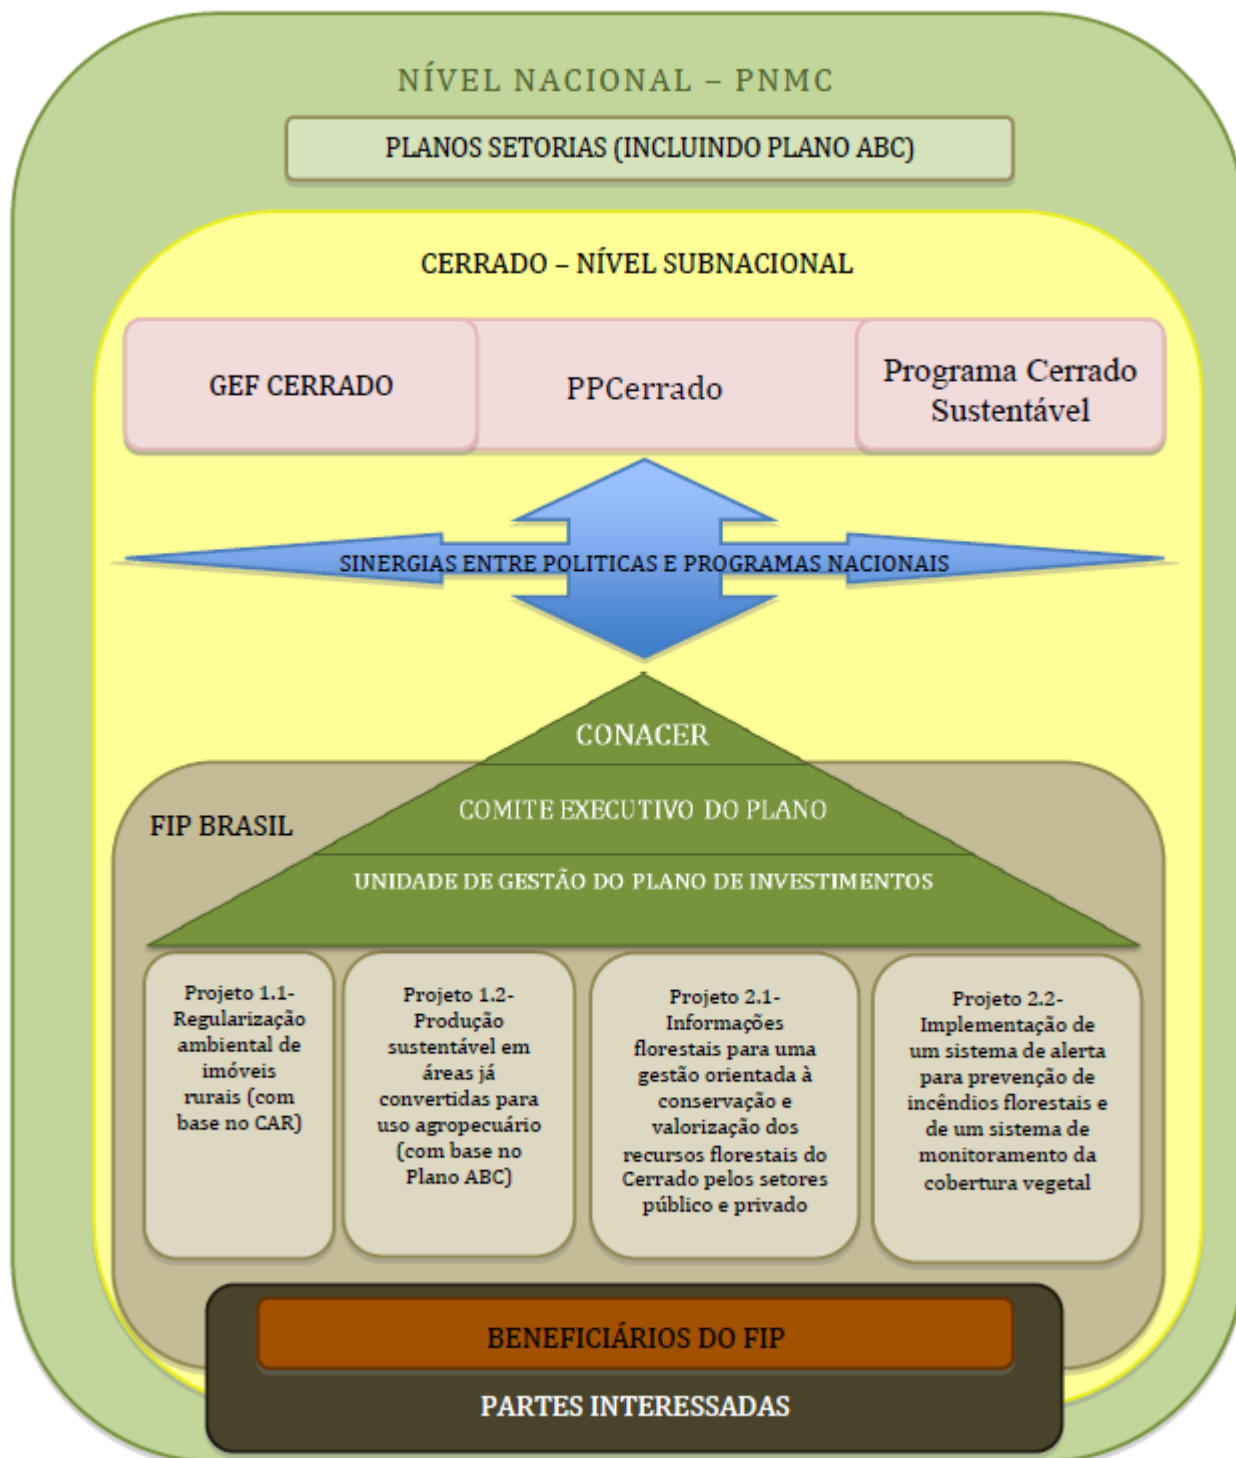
NÍVEL NACIONAL – PNMC

PLANOS SETORIAS (INCLUINDO PLANO ABC)

CERRADO – NÍVEL SUBNACIONAL

GEF CERRADO

PPCerrado

Programa Cerrado Sustentável

SINERGIAS ENTRE POLITICAS E PROGRAMAS NACIONAIS

CONACER

FIP BRASIL

COMITE EXECUTIVO DO PLANO

UNIDADE DE GESTÃO DO PLANO DE INVESTIMENTOS

Projeto 1.1- Regularização ambiental de imóveis rurais (com base no CAR)

Projeto 1.2- Produção sustentável em áreas já convertidas para uso agropecuário (com base no Plano ABC)

Projeto 2.1- Informações florestais para uma gestão orientada à conservação e valorização dos recursos florestais do Cerrado pelos setores público e privado

Projeto 2.2- Implementação de um sistema de alerta para prevenção de incêndios florestais e de um sistema de monitoramento da cobertura vegetal

BENEFICIÁRIOS DO FIP

PARTES INTERESSADAS